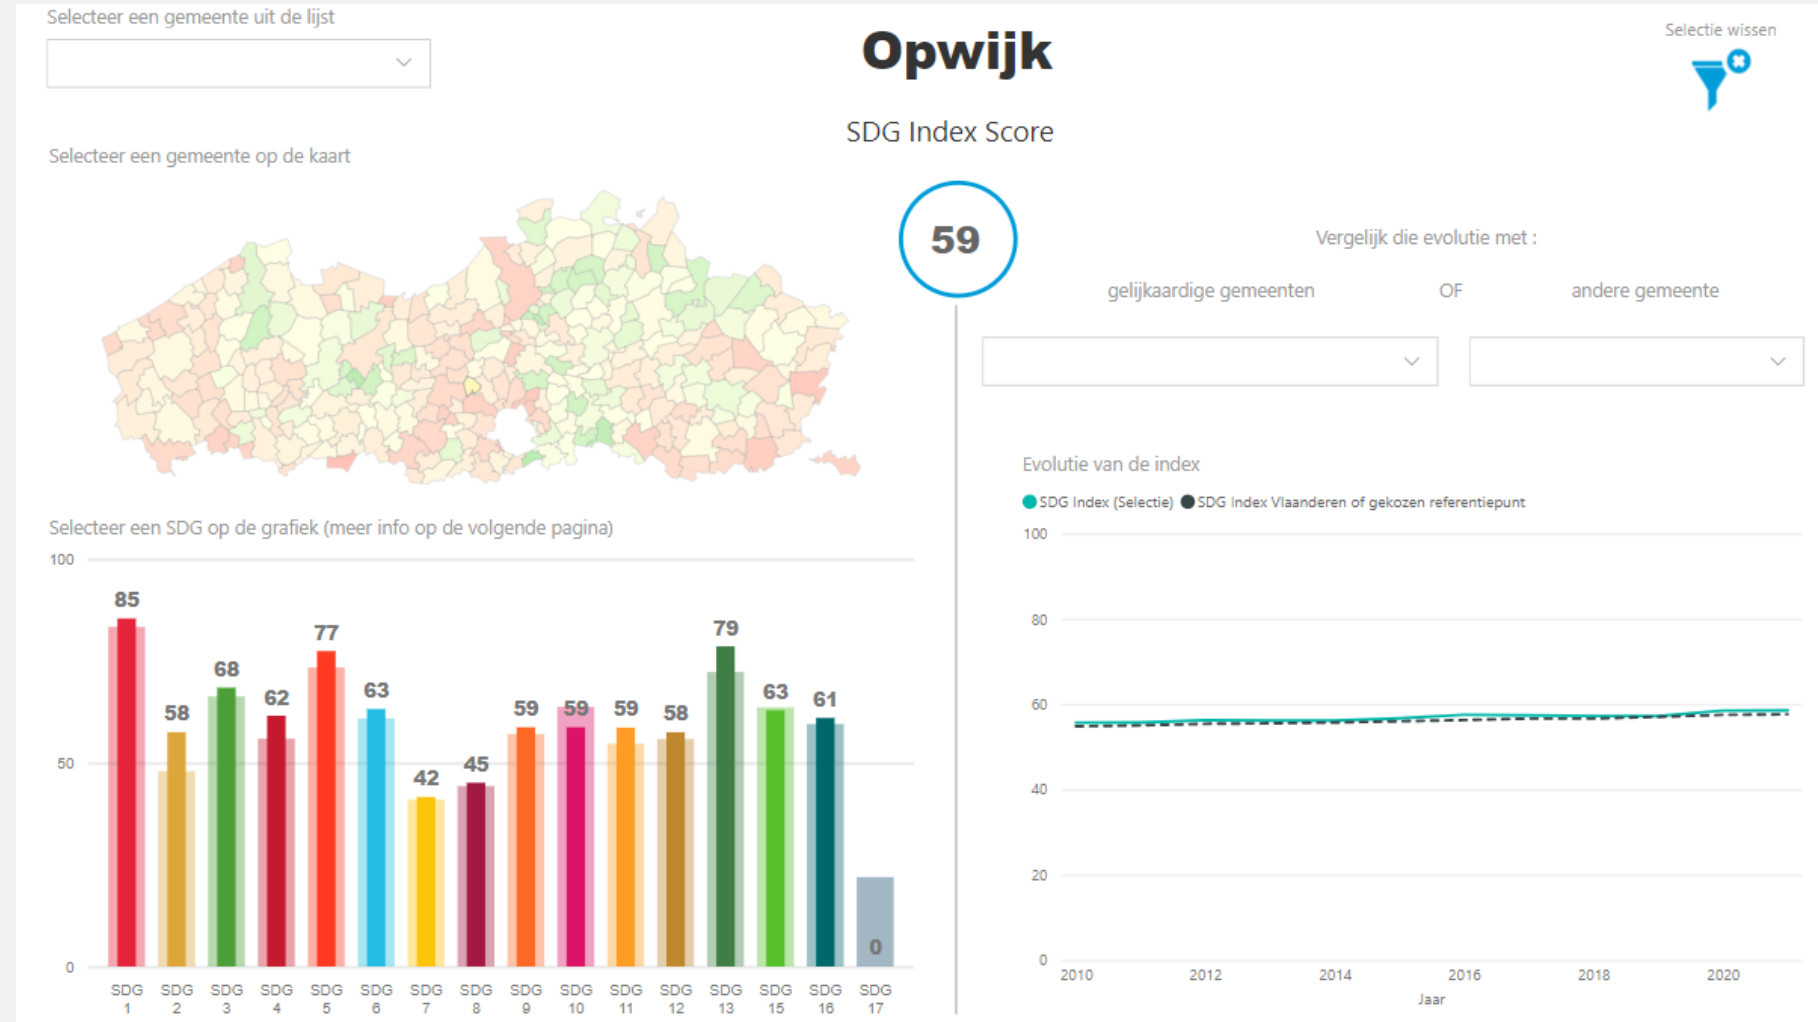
Selecteer een gemeente uit de lijst

Opwijk

Selectie wissen

SDG Index Score

Selecteer een gemeente op de kaart

59

Vergelijk die evolutie met :

gelijkaardige gemeenten

OF

andere gemeente

Evolutie van de index

SDG Index (Selectie) SDG Index Vlaanderen of gekozen referentiepunt

Selecteer een SDG op de grafiek (meer info op de volgende pagina)

100
50
0

85
58
68
62
77
63
42
45
59
59
59
58
79
63
61
0

SDG 1
SDG 2
SDG 3
SDG 4
SDG 5
SDG 6
SDG 7
SDG 8
SDG 9
SDG 10
SDG 11
SDG 12
SDG 13
SDG 15
SDG 16
SDG 17

100
80
60
40
20
0

2010
2012
2014
2016
2018
2020
Jaar